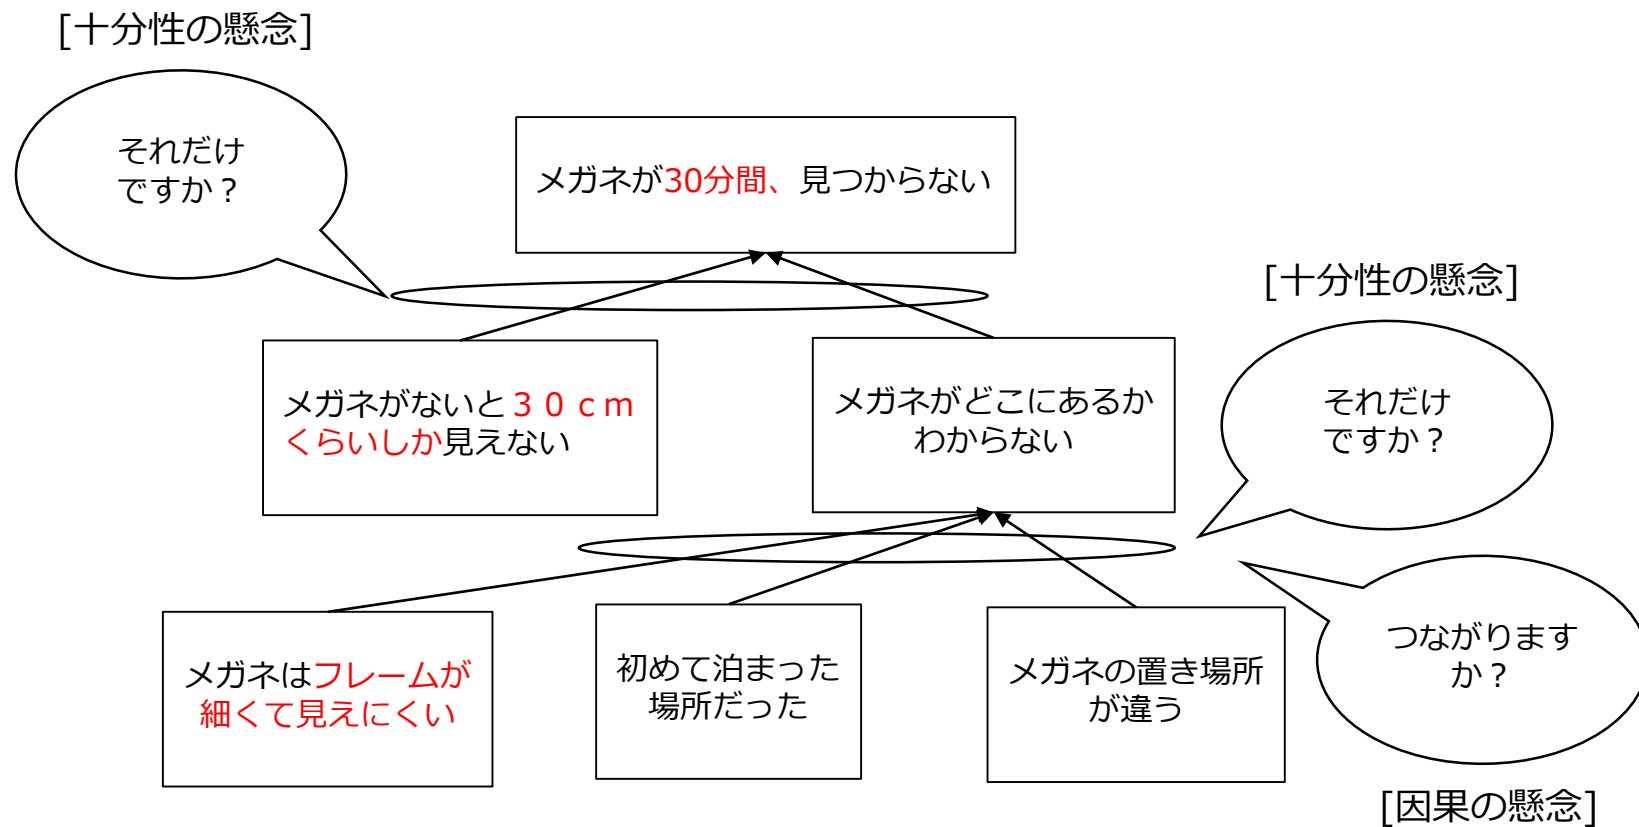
[十分性の懸念]

それだけですか？

メガネが30分間、見つからない

[十分性の懸念]

メガネがないと３０ｃｍくらいしか見えない

メガネがどこにあるかわからない

それだけですか？

メガネはフレームが細くて見えにくい

初めて泊まった場所だった

メガネの置き場所が違う

つながりますか？

[因果の懸念]